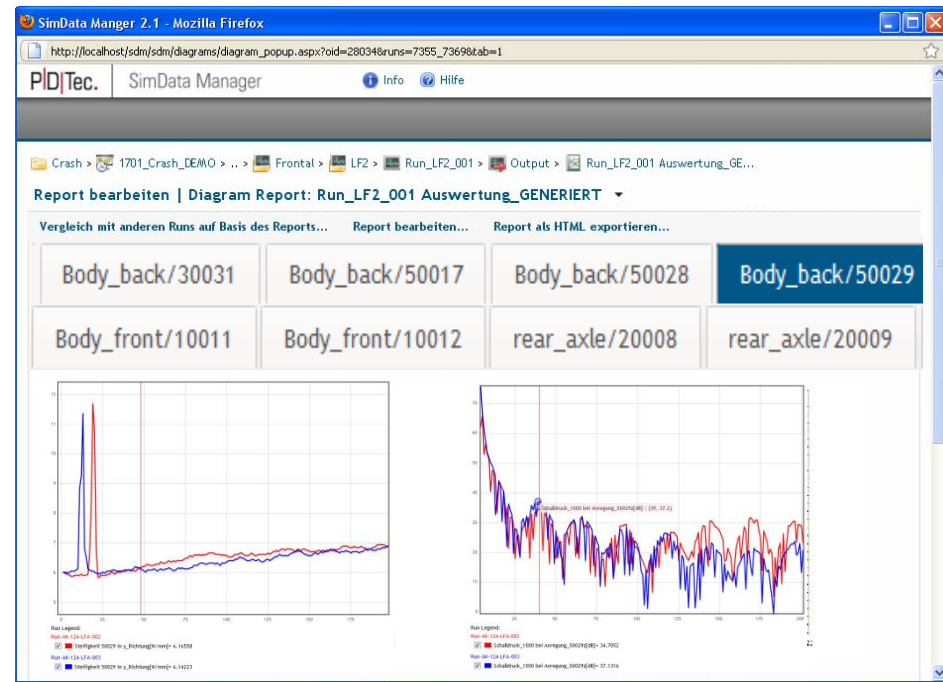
SimData Manger 2.1 - Mozilla Firefox

http://localhost/sdm/sdm/diagrams/diagram_popup.aspx?oid=28034&runs=7355_73698&tab=1

PD|Tec. SimData Manager

Info Hilfe

Crash > 1701_Crash_DEMO > .. > Frontal > LF2 > Run_LF2_001 > Output > Run_LF2_001 Auswertung_GE...

Report bearbeiten | Diagram Report: Run_LF2_001 Auswertung_GENERIERT

Vergleich mit anderen Runs auf Basis des Reports... Report bearbeiten... Report als HTML exportieren...

| Body_back/30031 | Body_back/50017 | Body_back/50028 | Body_back/50029 |
|---|---|---|---|
| Body_front/10011 | Body_front/10012 | rear_axle/20008 | rear_axle/20009 |

12
11
7
6
0 25 50 75 100 125 150 175

Run Legend:
Run-AK-124-LFA-002
Steifigkeit 50029 in y_Richtung[N/mm]= 6.16558
Run-AK-124-LFA-003
Steifigkeit 50029 in y_Richtung[N/mm]= 6.14223

40
30
20
10
0
25 50 75 100 125 150 175 200

Schalldruck_1000 bei Anregung_50029[dB] : (39, 37.2)

Run Legend:
Run-AK-124-LFA-002
Schalldruck_1000 bei Anregung_50029[dB]= 34.7052
Run-AK-124-LFA-003
Schalldruck_1000 bei Anregung_50029[dB]= 37.1316